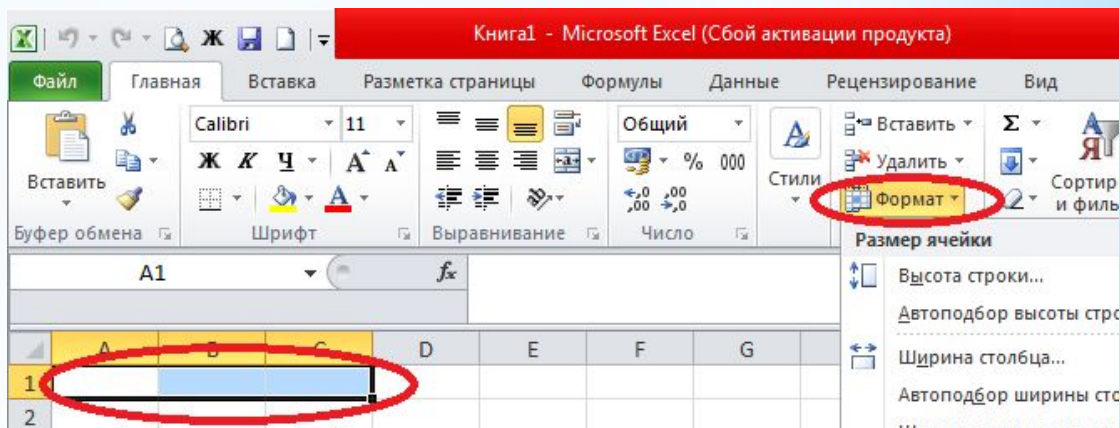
Ж

Книга1 - Microsoft Excel (Сбой активации продукта)

Файл Главная Вставка Разметка страницы Формулы Данные Рецензирование Вид

Вставить

Calibri 11

Ж К Ч А А

Общий

% 000

,0 ,00
,00 ,0

Стили

Вставить
Удалить
Формат

Σ

Сортир и филь

Буфер обмена Шрифт Выравнивание Число

Размер ячейки

Высота строки...

Автоподбор высоты стро

Ширина столбца...

Автоподбор ширины сто

A1

$f_x$

A B C D E F G

1
2